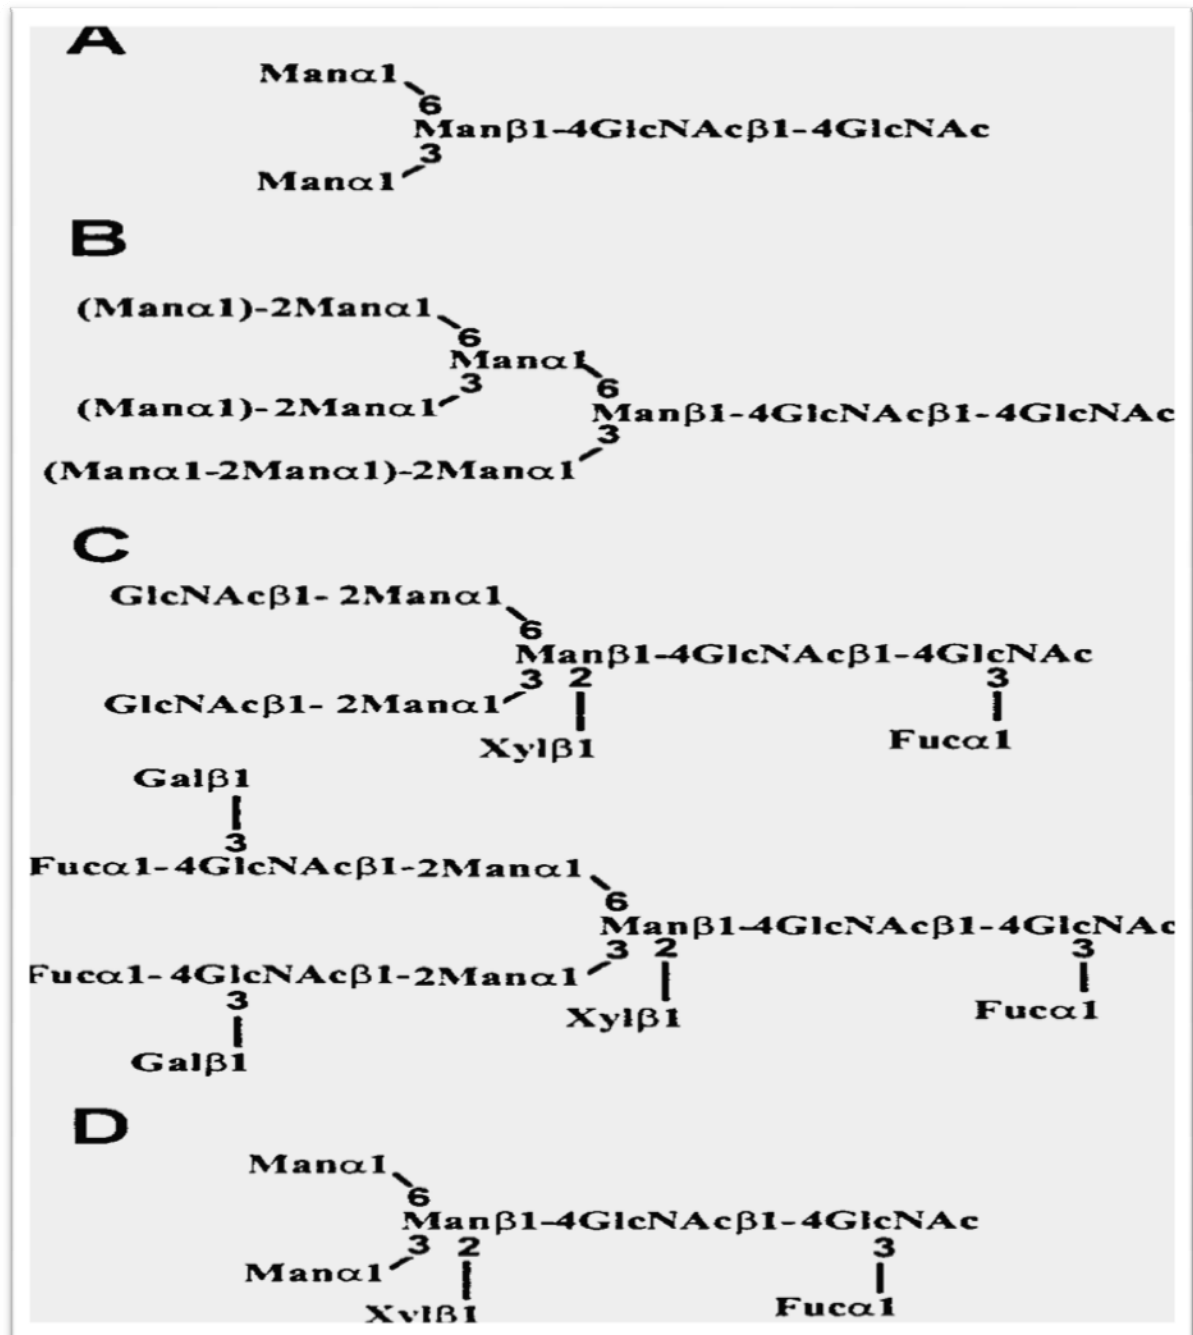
A

Manα1
6
Manβ1-4GlcNAcβ1-4GlcNAc
3
Manα1

B

(Manα1)-2Manα1
6
Manα1
6
3
(Manα1)-2Manα1
Manβ1-4GlcNAcβ1-4GlcNAc
3
(Manα1-2Manα1)-2Manα1

C

GlcNAcβ1-2Manα1
6
Manβ1-4GlcNAcβ1-4GlcNAc
3 2 3
GlcNAcβ1-2Manα1
Xylβ1
Fucα1

Galβ1
3
Fucα1-4GlcNAcβ1-2Manα1
6
Manβ1-4GlcNAcβ1-4GlcNAc
3 2 3
Fucα1-4GlcNAcβ1-2Manα1
3
Xylβ1
Fucα1
Galβ1

D

Manα1
6
Manβ1-4GlcNAcβ1-4GlcNAc
3 2 3
Manα1
Xylβ1
Fucα1